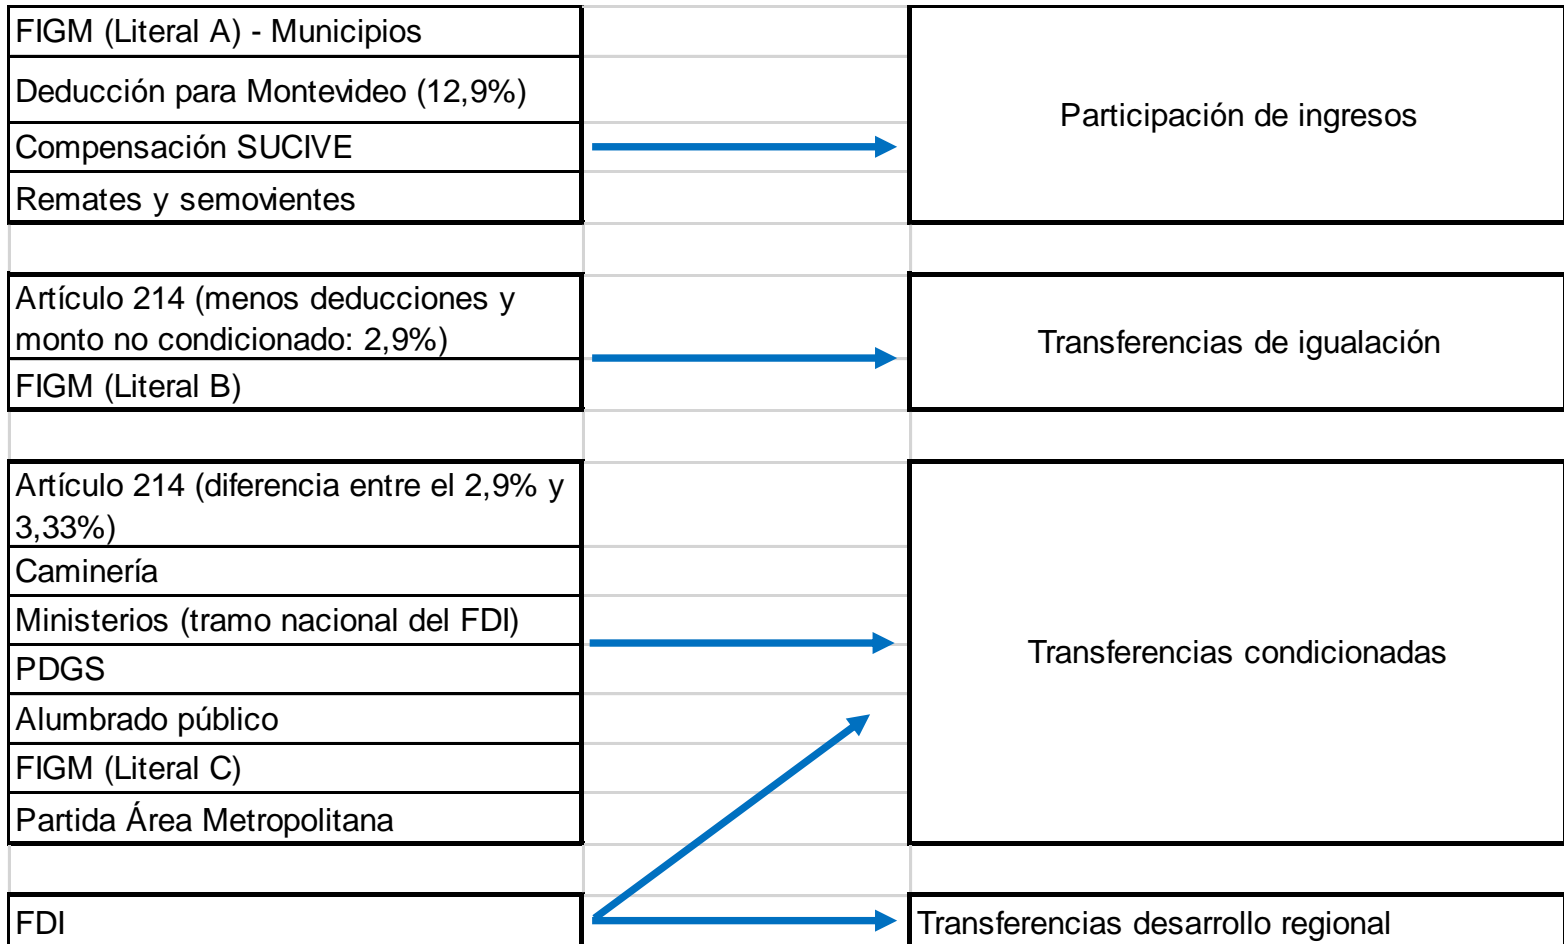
FIGM (Literal A) - Municipios
Deducción para Montevideo (12,9%)
Compensación SUCIVE
Remates y semovientes

Participación de ingresos

Artículo 214 (menos deducciones y monto no condicionado: 2,9%)
FIGM (Literal B)

Transferencias de igualación

Artículo 214 (diferencia entre el 2,9% y 3,33%)
Caminería
Ministerios (tramo nacional del FDI)
PDGS
Alumbrado público
FIGM (Literal C)
Partida Área Metropolitana

Transferencias condicionadas

FDI

Transferencias desarrollo regional